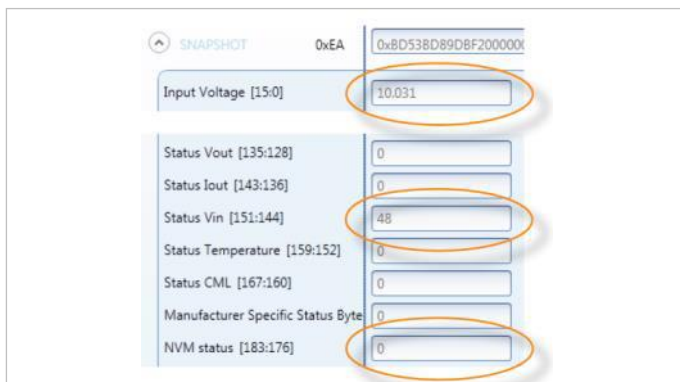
SNAPSHOT 0xEA 0xBD538D89DBF200000

Input Voltage [15:0] 10.031

Status Vout [135:128] 0

Status Iout [143:136] 0

Status Vin [151:144] 48

Status Temperature [159:152] 0

Status CML [167:160] 0

Manufacturer Specific Status Byte 0

NVM status [183:176] 0